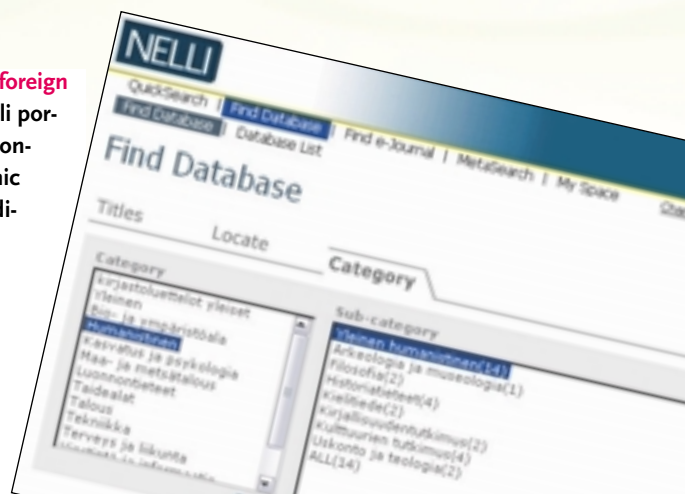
foreign
li por-
on-
nic
li-

NELLI

QuickSearch | Find Database | Find e-Journal | MetaSearch | My Space

Find Database | Database List

Find Database

Titles

Locate

Category

Category

Kirjastoluettelot yleiset
Yleinen
Bio- ja ympäristöala
Humanistinen
Kasvatus ja psykologia
Maa- ja metsätalous
Luonnontieteet
Taidealat
Talous
Tekniikka
Terveys ja liikunta
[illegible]

Sub-category

Yleinen humanistinen(14)
Arkeologia ja museologia(1)
Filosofia(2)
Historiatieteet(4)
Kielitiede(2)
Kirjallisuudentutkimus(2)
Kulttuurien tutkimus(4)
Uskonto ja teologia(2)
ALL(14)